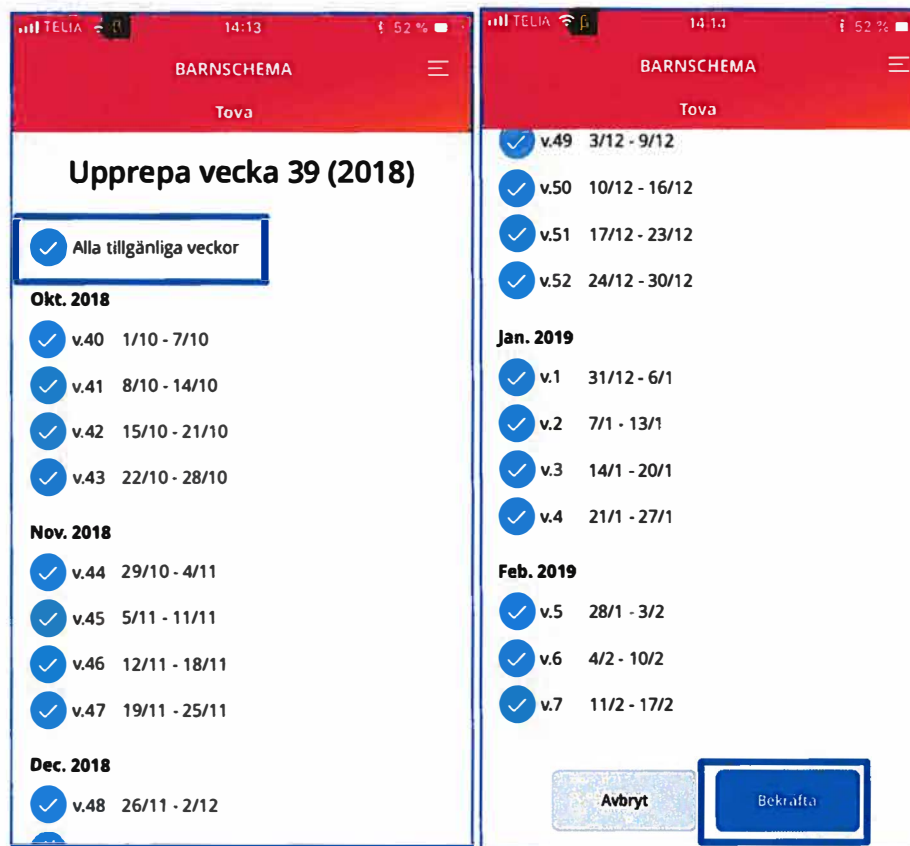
TELIA 14:13 52 %

BARNSCHEMA

Tova

Upprepa vecka 39 (2018)

Alla tillgänliga veckor

Okt. 2018

v.40 1/10 - 7/10

v.41 8/10 - 14/10

v.42 15/10 - 21/10

v.43 22/10 - 28/10

Nov. 2018

v.44 29/10 - 4/11

v.45 5/11 - 11/11

v.46 12/11 - 18/11

v.47 19/11 - 25/11

Dec. 2018

v.48 26/11 - 2/12

TELIA 14:14 52 %

BARNSCHEMA

Tova

v.49 3/12 - 9/12

v.50 10/12 - 16/12

v.51 17/12 - 23/12

v.52 24/12 - 30/12

Jan. 2019

v.1 31/12 - 6/1

v.2 7/1 - 13/1

v.3 14/1 - 20/1

v.4 21/1 - 27/1

Feb. 2019

v.5 28/1 - 3/2

v.6 4/2 - 10/2

v.7 11/2 - 17/2

Avbryt

Bekräfta